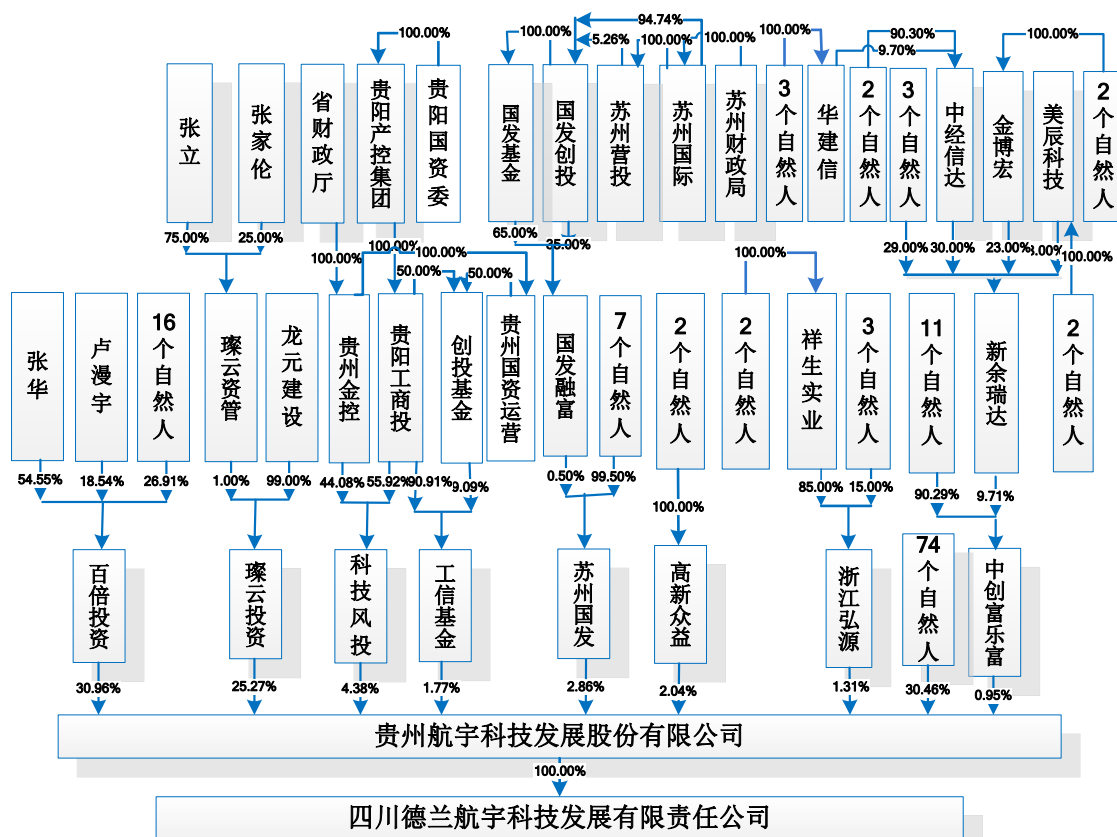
100.00%
100.00%
94.74%
5.26%
100.00%
100.00%
100.00%
90.30%
9.70%
100.00%

张立
张家伦
省财政厅
贵阳产控集团
贵阳国资委
国发基金
国发创投
苏州营投
苏州国际
苏州财政局
3个自然人
华建信
2个自然人
3个自然人
中经信达
金博宏
美辰科技
2个自然人

75.00%
25.00%
100.00%
100.00%
100.00%
50.00%
50.00%
65.00%
35.00%
100.00%
29.00%
30.00%
23.00%
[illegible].00%
100.00%

张华
卢漫宇
16个自然人
璨云资管
龙元建设
贵州金控
贵阳工商投
创投基金
贵州国资运营
国发融富
7个自然人
2个自然人
2个自然人
祥生实业
3个自然人
11个自然人
新余瑞达
2个自然人

54.55%
18.54%
26.91%
1.00%
99.00%
44.08%
55.92%
90.91%
9.09%
0.50%
99.50%
100.00%
85.00%
15.00%
90.29%
9.71%

百倍投资
璨云投资
科技风投
工信基金
苏州国发
高新众益
浙江弘源
74个自然人
中创富乐富

30.96%
25.27%
4.38%
1.77%
2.86%
2.04%
1.31%
30.46%
0.95%

贵州航宇科技发展股份有限公司

100.00%

四川德兰航宇科技发展有限责任公司